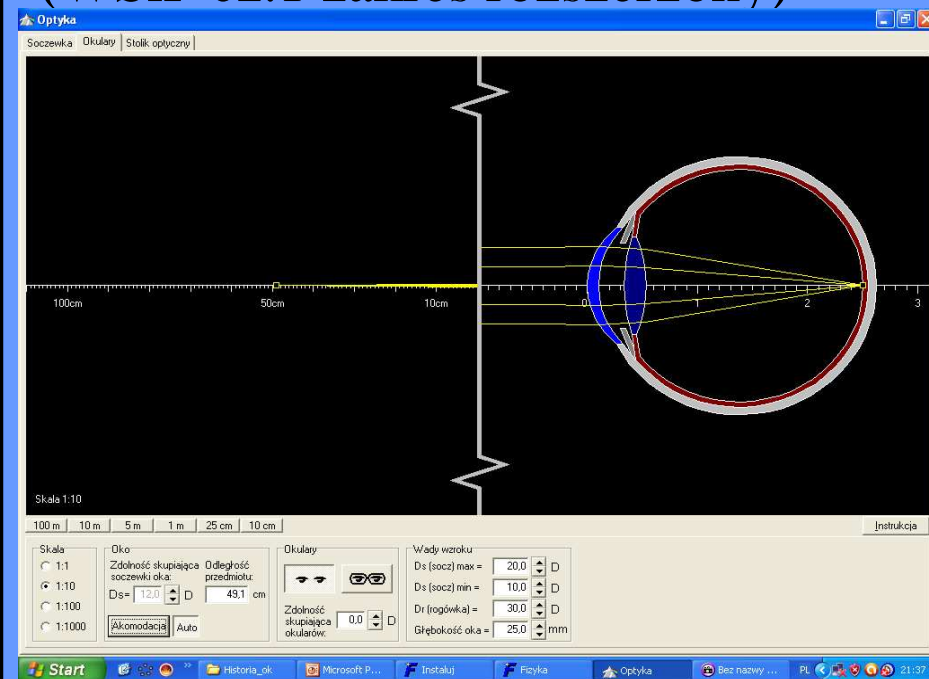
Optyka

Soczewka | Okulary | Stolik optyczny

100cm
50cm
10cm
0
1
2
3

Skala 1:10

100 m | 10 m | 5 m | 1 m | 25 cm | 10 cm

Instrukcja

Skala
1:1
1:10
1:100
1:1000

Oko
Zdolność skupiająca soczewki oka:
Ds= 12,0 D
Odległość przedmiotu:
49,1 cm
Akomodacja
Auto

Okulary
Zdolność skupiająca okularów:
0,0 D

Wady wzroku
Ds (socz) max = 20,0 D
Ds (socz) min = 10,0 D
Dr (rogówka) = 30,0 D
Głębokość oka = 25,0 mm

Start
Historia_ok
Microsoft P...
Instaluj
Fizyka
Optyka
Bez nazwy ...
PL
21:37